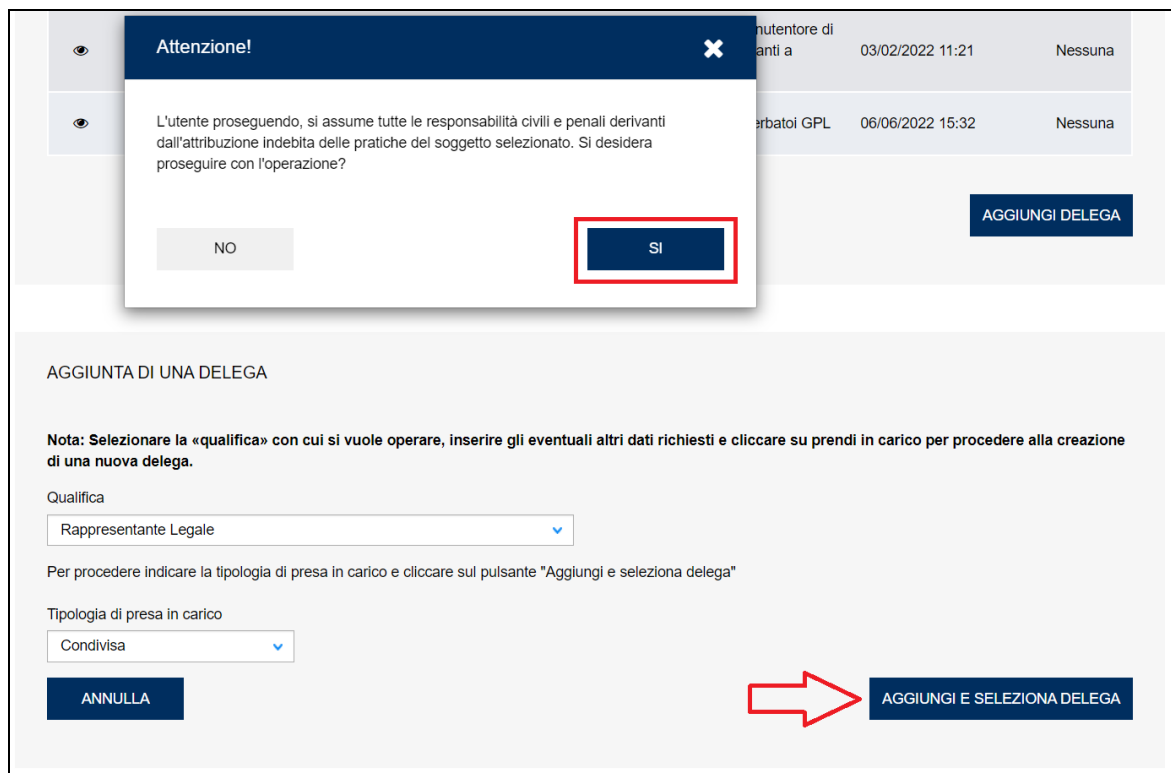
Attenzione!

✖

L'utente proseguendo, si assume tutte le responsabilità civili e penali derivanti dall'attribuzione indebita delle pratiche del soggetto selezionato. Si desidera proseguire con l'operazione?

NO

SI

nutentore di
anti a

03/02/2022 11:21

Nessuna

rbatoi GPL

06/06/2022 15:32

Nessuna

AGGIUNGI DELEGA

AGGIUNTA DI UNA DELEGA

**Nota: Selezionare la «qualifica» con cui si vuole operare, inserire gli eventuali altri dati richiesti e cliccare su prendi in carico per procedere alla creazione di una nuova delega.**

Qualifica

Rappresentante Legale

Per procedere indicare la tipologia di presa in carico e cliccare sul pulsante "Aggiungi e seleziona delega"

Tipologia di presa in carico

Condivisa

ANNULLA

AGGIUNGI E SELEZIONA DELEGA